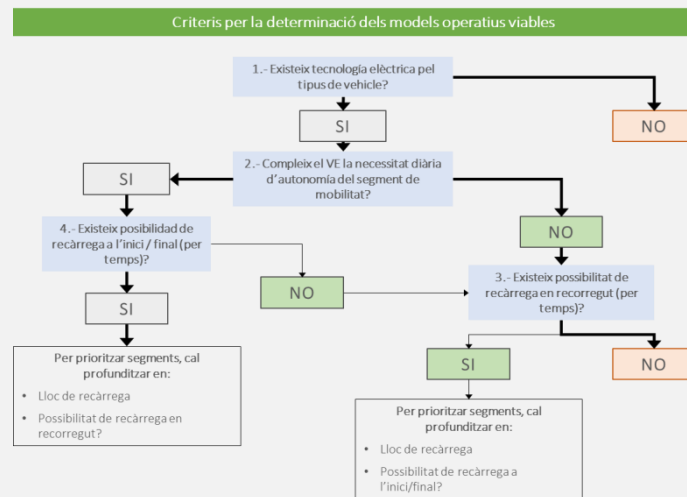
Criteris per la determinació dels models operatius viables

1.- Existeix tecnologia elèctrica pel tipus de vehicle?

SI

NO

2.- Compleix el VE la necessitat diària d'autonomia del segment de mobilitat?

SI

NO

4.- Existeix posibilidad de recàrrega a l'inici / final (per temps)?

NO

3.- Existeix possibilitat de recàrrega en recorregut (per temps)?

SI

NO

SI

Per prioritzar segments, cal profunditzar en:

- Lloc de recàrrega
- Possibilitat de recàrrega en recorregut?

Per prioritzar segments, cal profunditzar en:

- Lloc de recàrrega
- Possibilitat de recàrrega a l'inici/final?